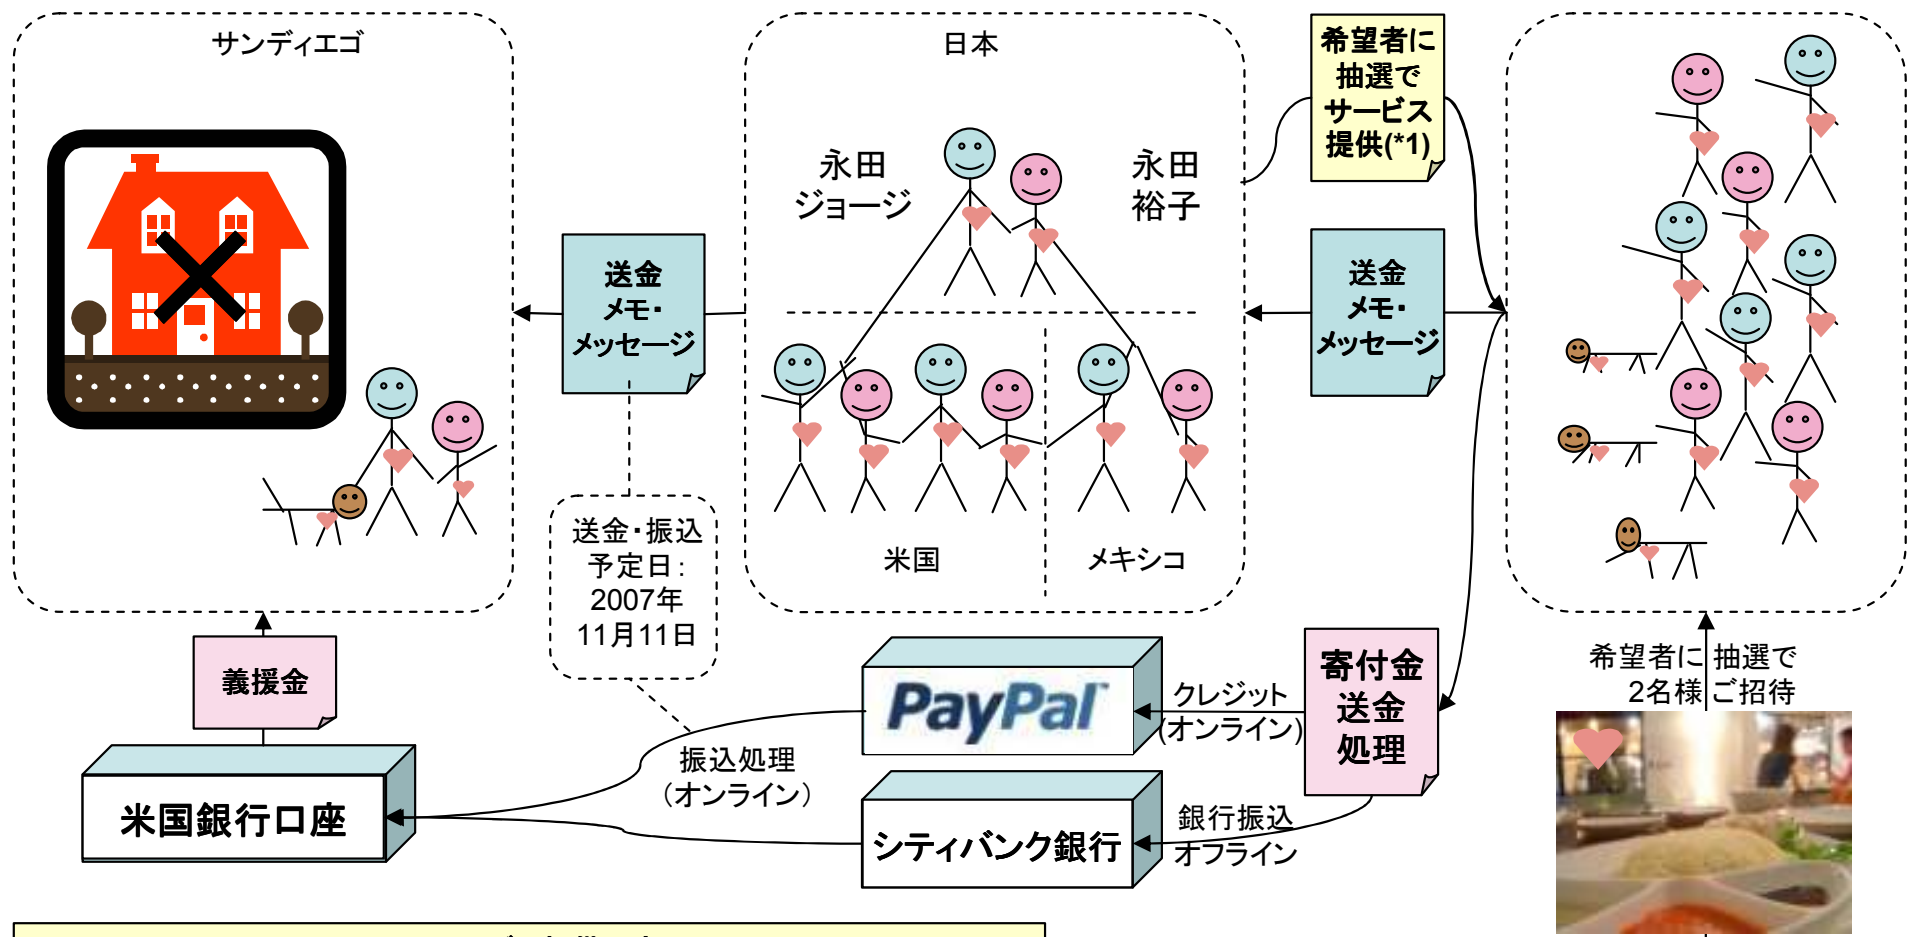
サンディエゴ

日本

永田
ジョージ

永田
裕子

希望者に
抽選で
サービス
提供(*1)

送金
メモ・
メッセージ

送金
メモ・
メッセージ

米国

メキシコ

送金・振込
予定日：
2007年
11月11日

義援金

米国銀行口座

PayPal

クレジット
(オンライン)

寄付金
送金
処理

希望者に抽選で
2名様ご招待

振込処理
（オンライン）

シティバンク銀行

銀行振込
オフライン

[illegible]